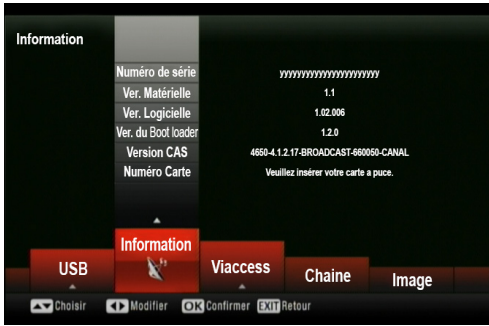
Information

| | |
|---|---|
| Numéro de série | yyyyyyyyyyyyyyyyyyyyyy |
| Ver. Matérielle | 1.1 |
| Ver. Logicielle | 1.02.006 |
| Ver. du Boot loader | 1.2.0 |
| Version CAS | 4650-4.1.2.17-BROADCAST-660050-CANAL |
| Numéro Carte | Veuillez insérer votre carte a puce. |

USB Information Viaccess Chaine Image

Choisir Modifier OK Confirmer EXIT Retour